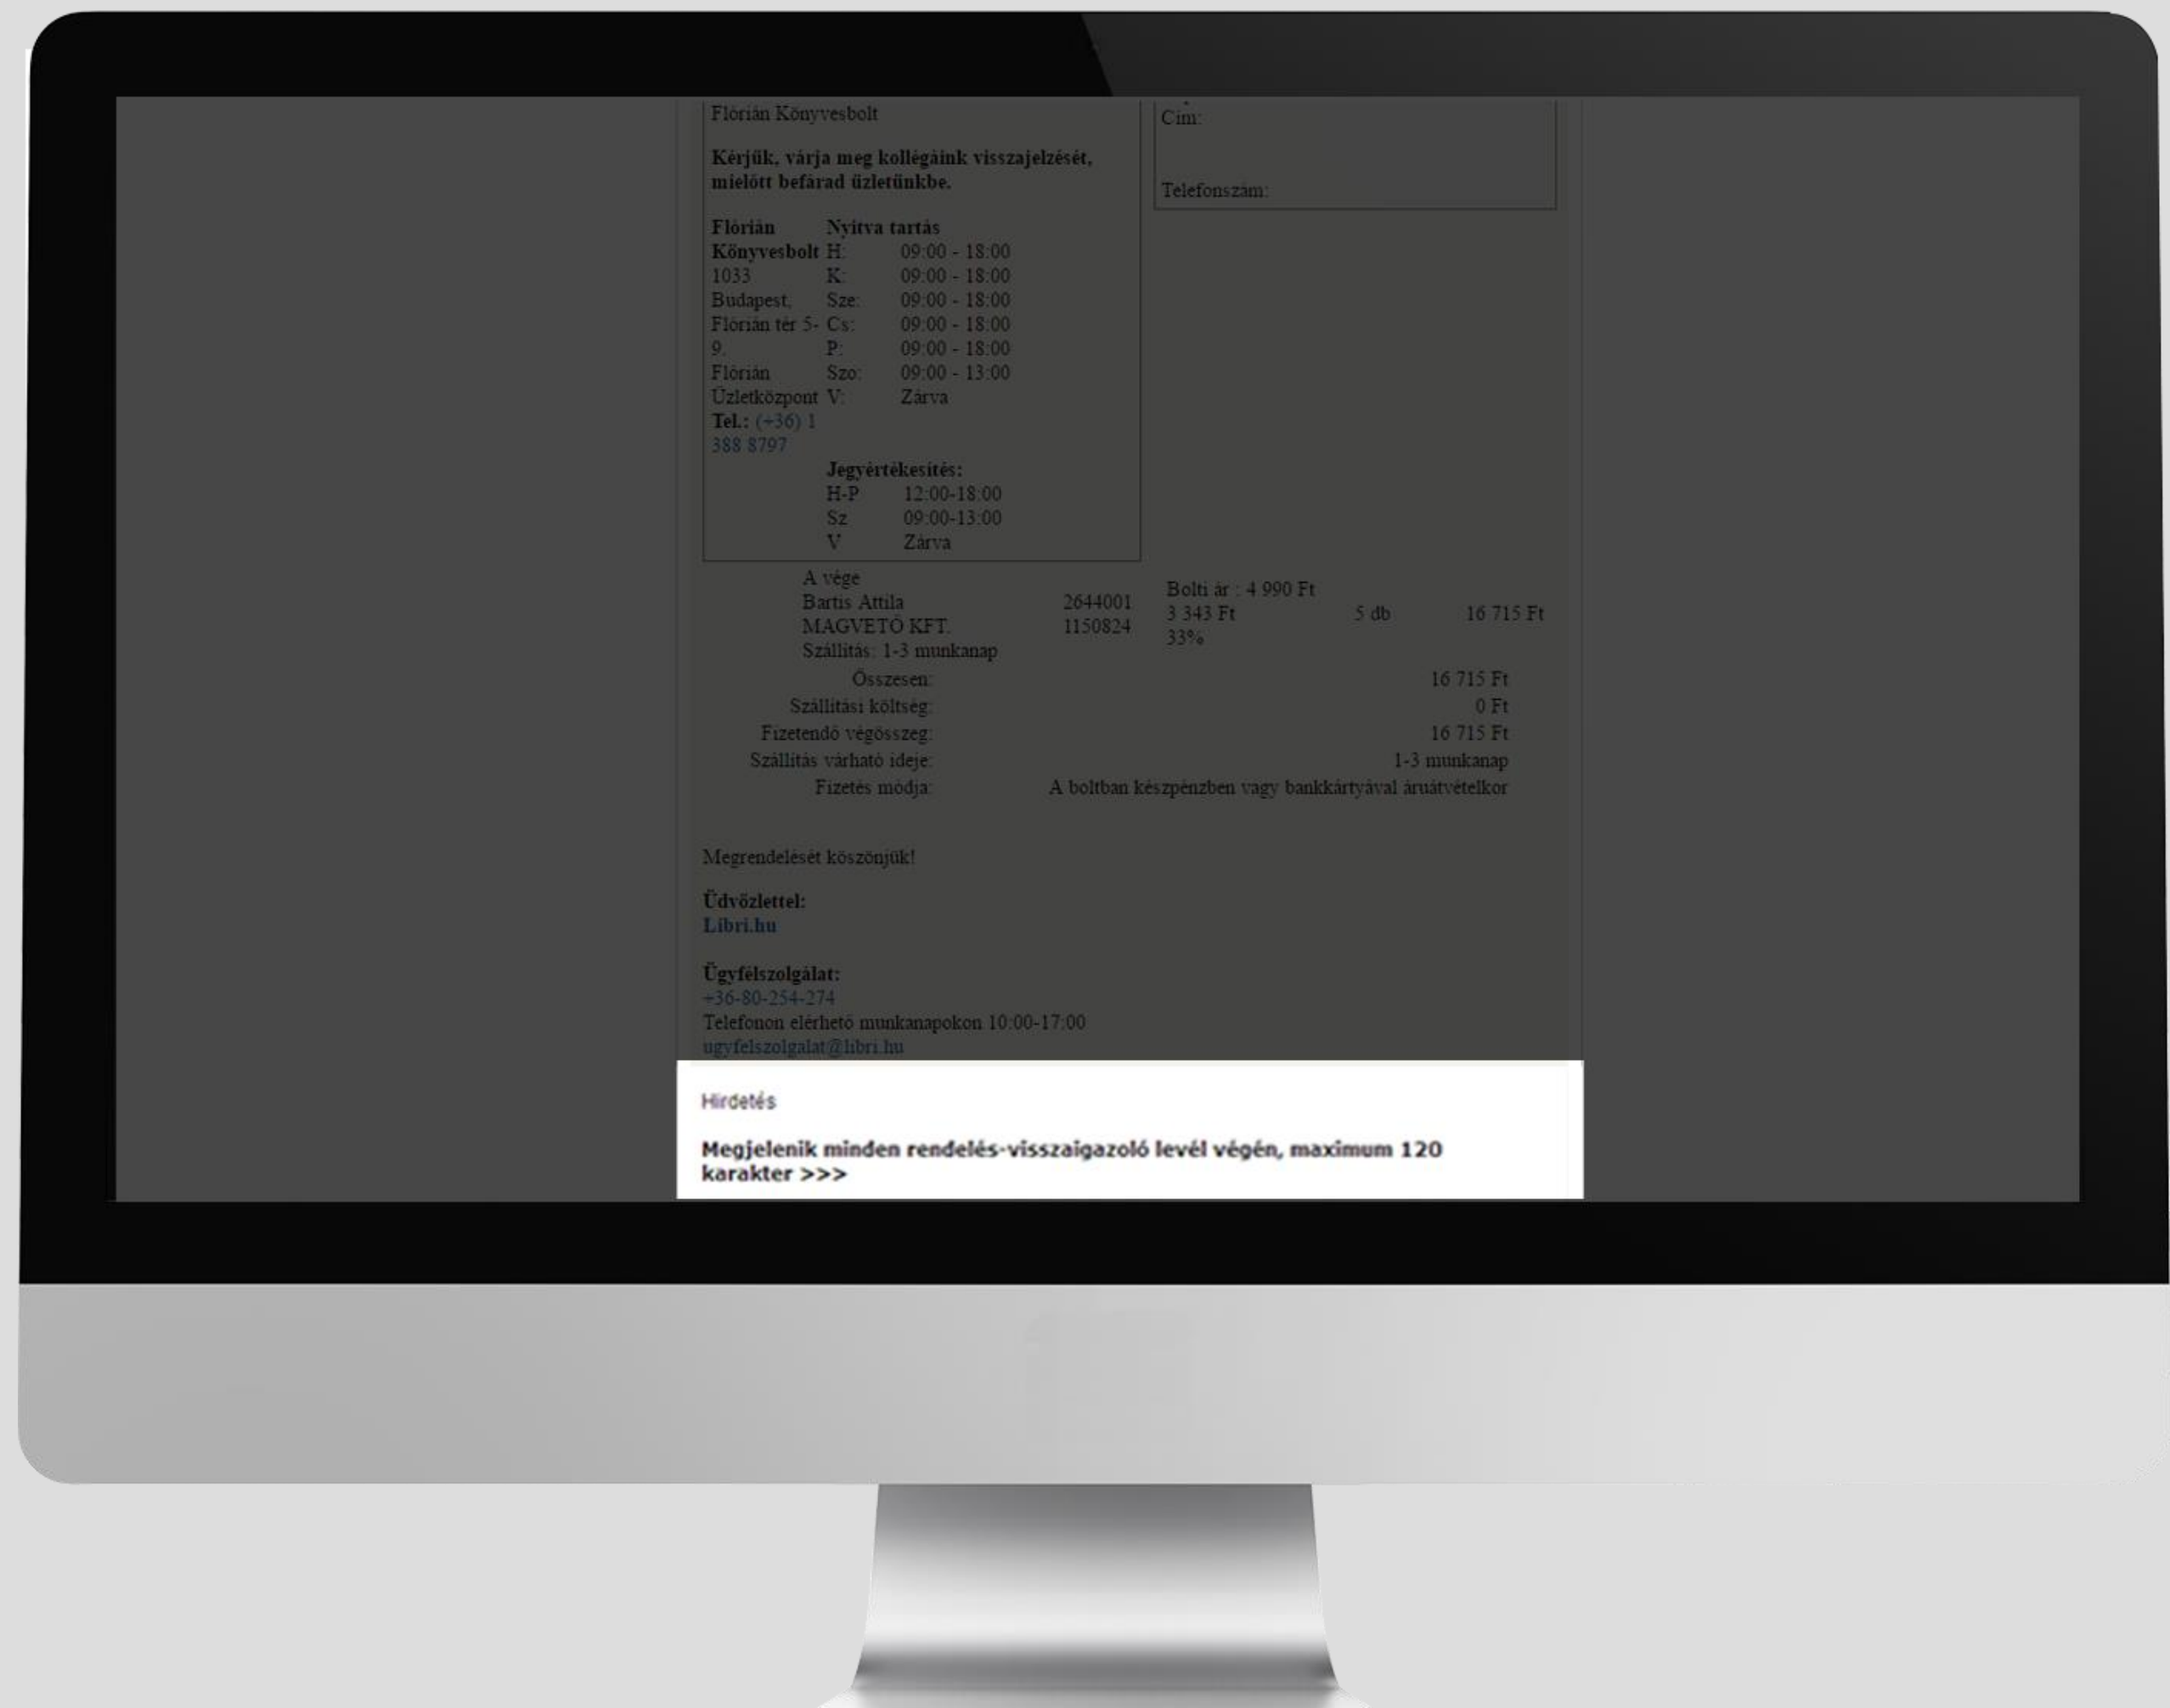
Flórián Könyvesbolt

Kérjük, várja meg kollégáink visszajelzését, mielőtt befárad üzletünkbe.

| Flórián Könyvesbolt 1033 Budapest, Flórián tér 5-9. Flórián Üzletközpont Tel.: (+36) 1 388 8797 | Nyitva tartás | |
|---|---|---|
| | H: | 09:00 - 18:00 |
| | K: | 09:00 - 18:00 |
| | Sze: | 09:00 - 18:00 |
| | Cs: | 09:00 - 18:00 |
| | P: | 09:00 - 18:00 |
| | Szo: | 09:00 - 13:00 |
| | V: | Zárva |

Jegyértékesítés:

| | |
|---|---|
| H-P | 12:00-18:00 |
| Sz | 09:00-13:00 |
| V | Zárva |

Cím:

Telefonszám:

| | | | | |
|---|---|---|---|---|
| A vége Bartis Attila MAGVETŐ KFT. Szállítás: 1-3 munkanap | 2644001 1150824 | Bolti ár : 4 990 Ft 3 343 Ft 33% | 5 db | 16 715 Ft |

| | |
|---|---|
| Összesen: | 16 715 Ft |
| Szállítási költség: | 0 Ft |
| Fizetendő végösszeg: | 16 715 Ft |
| Szállítás várható ideje: | 1-3 munkanap |
| Fizetés módja: | A boltban készpénzben vagy bankkártyával áruátvételkor |

Megrendelését köszönjük!

Üdvözlettel:
Libri.hu

Ügyfélszolgálat:
+36-80-254-274
Telefonon elérhető munkanapokon 10:00-17:00
ugyfelszolgalat@libri.hu

Hirdetés

Megjelenik minden rendelés-visszaigazoló levél végén, maximum 120 karakter >>>